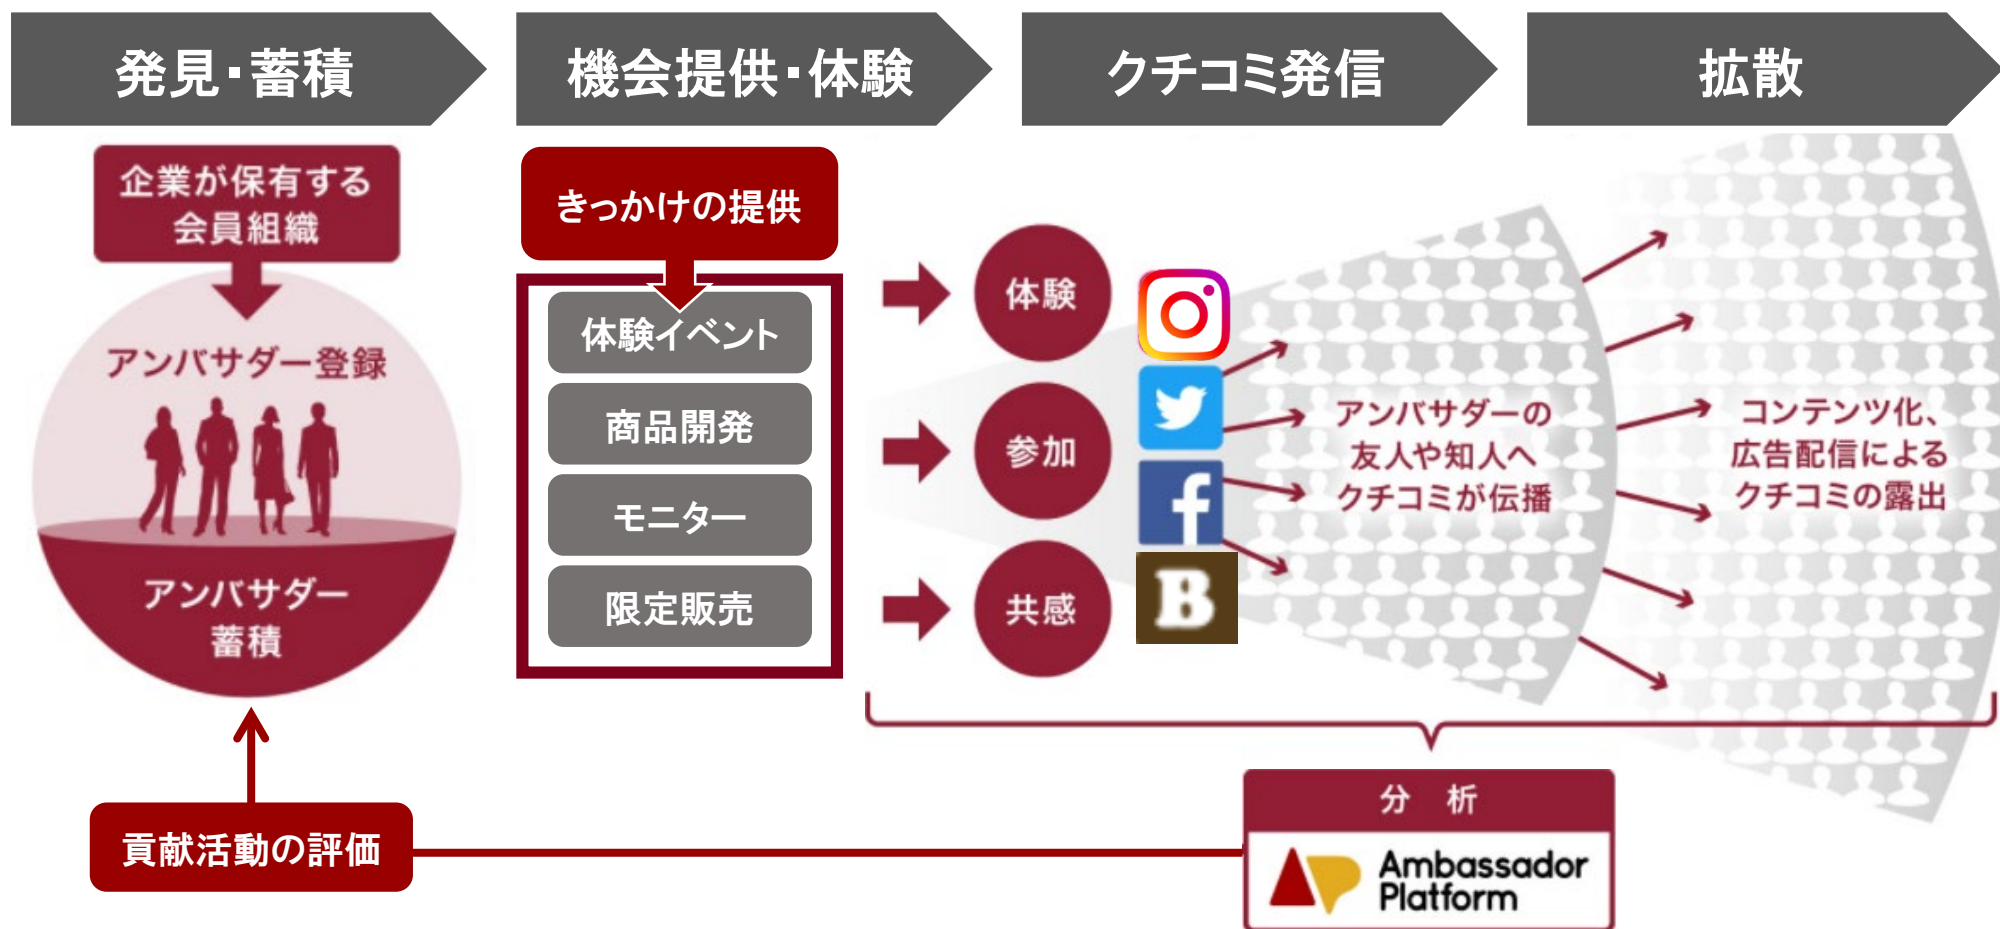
発見・蓄積

機会提供・体験

クチコミ発信

拡散

企業が保有する会員組織

アンバサダー登録

アンバサダー蓄積

きっかけの提供

体験イベント

商品開発

モニター

限定販売

体験

参加

共感

B

アンバサダーの友人や知人へクチコミが伝播

コンテンツ化、広告配信によるクチコミの露出

貢献活動の評価

分　析

Ambassador Platform